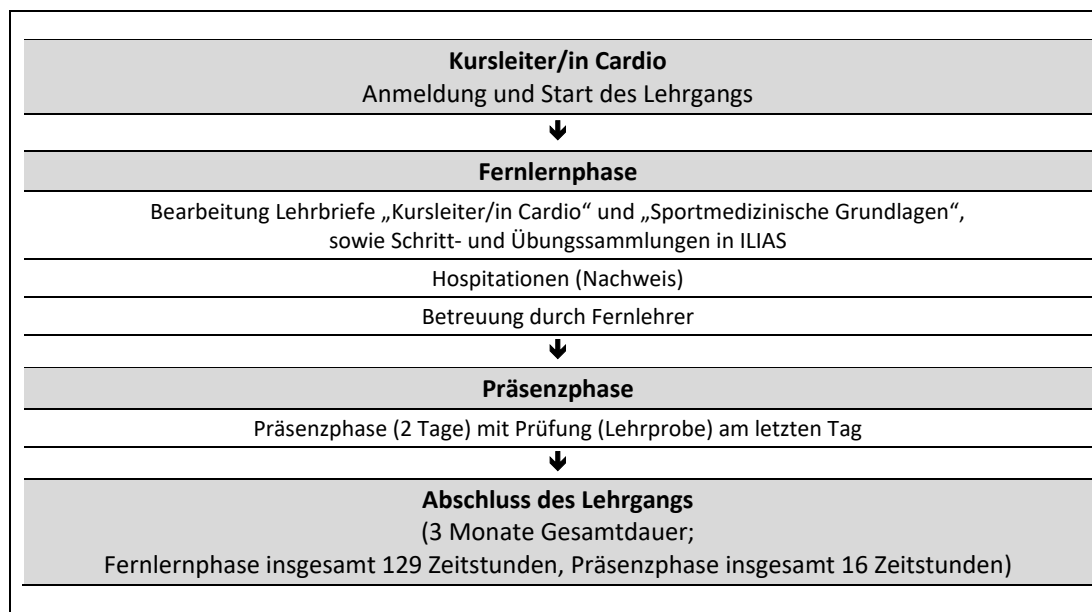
**Kursleiter/in Cardio**
Anmeldung und Start des Lehrgangs

↓

**Fernlernphase**

Bearbeitung Lehrbriefe „Kursleiter/in Cardio“ und „Sportmedizinische Grundlagen“, sowie Schritt- und Übungssammlungen in ILIAS

Hospitationen (Nachweis)

Betreuung durch Fernlehrer

↓

**Präsenzphase**

Präsenzphase (2 Tage) mit Prüfung (Lehrprobe) am letzten Tag

↓

**Abschluss des Lehrgangs**
(3 Monate Gesamtdauer;
Fernlernphase insgesamt 129 Zeitstunden, Präsenzphase insgesamt 16 Zeitstunden)